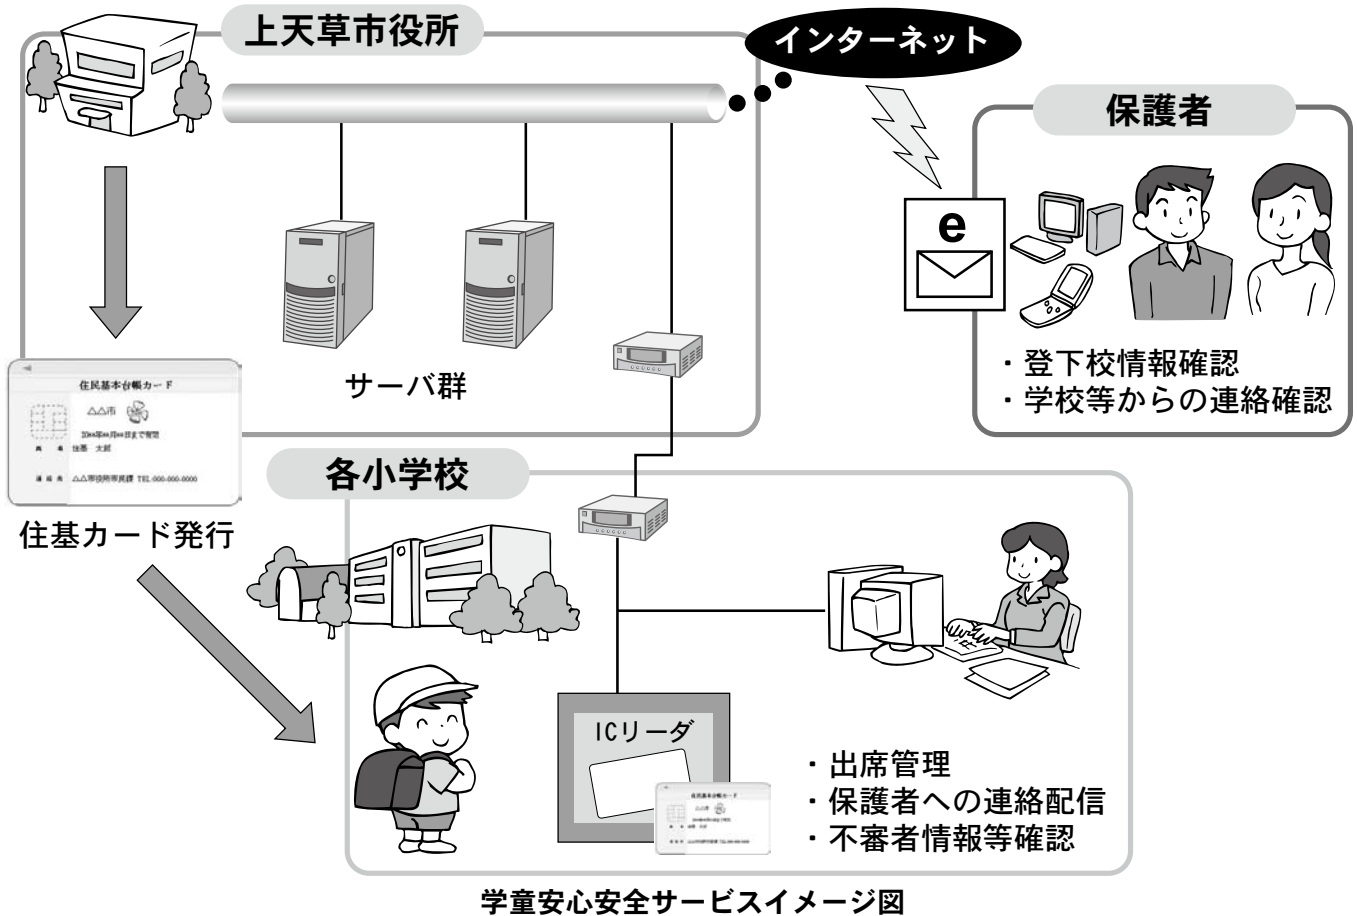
上天草市役所

インターネット

保護者

e

・登下校情報確認
・学校等からの連絡確認

サーバ群

住民基本台帳カード

△△市

20xx年xx月xx日まで有効

氏名 住基 太郎

発行者 △△市役所市民課 TEL.000-000-0000

住基カード発行

各小学校

ICリーダ

・出席管理
・保護者への連絡配信
・不審者情報等確認

学童安心安全サービスイメージ図